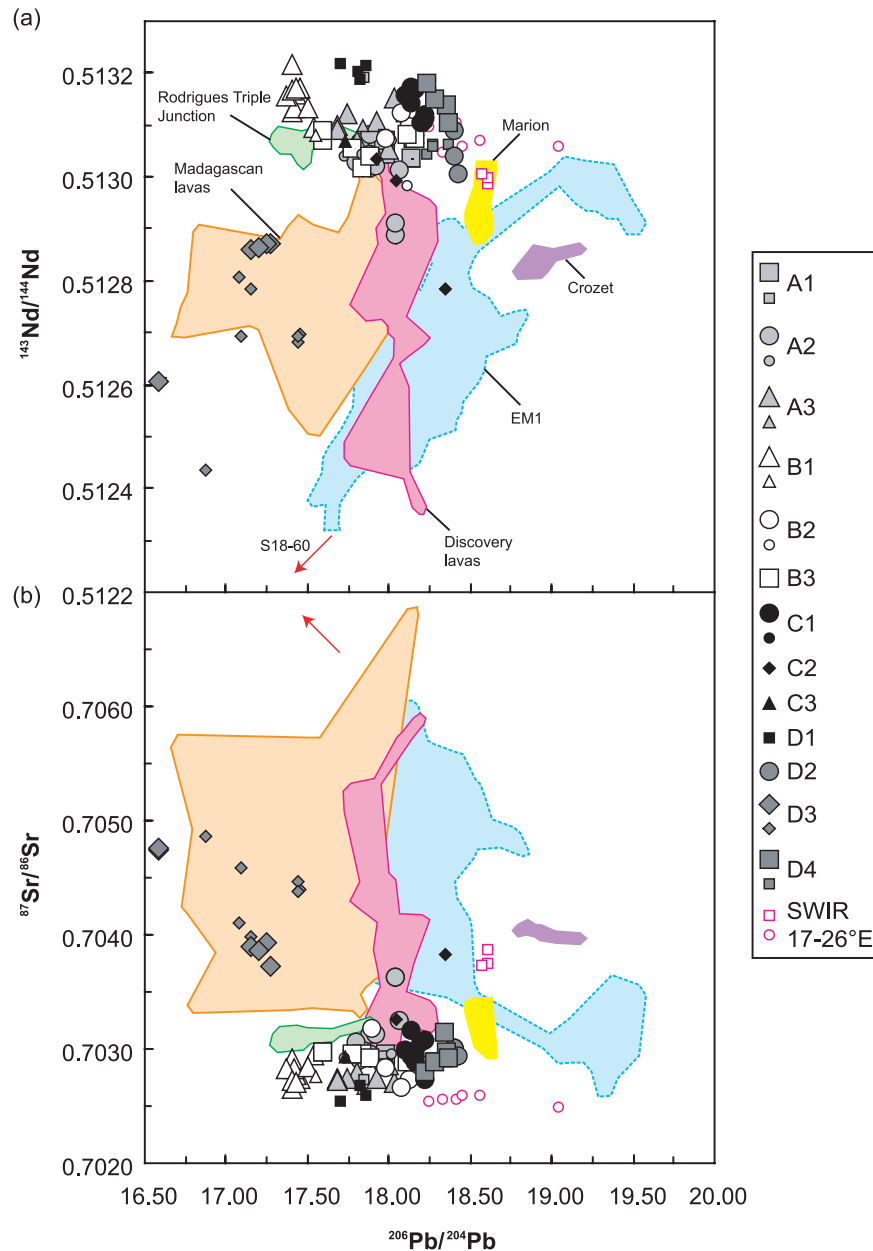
(a)

0.5132
0.5130
0.5128
0.5126
0.5124
0.5122

$^{143}Nd/^{144}Nd$

Rodrigues Triple Junction

Madagascan lavas

Marion

Crozet

EM1

S18-60

Discovery lavas

(b)

0.7060
0.7050
0.7040
0.7030
0.7020

$^{87}Sr/^{86}Sr$

16.50 16.70 17.00 17.50 18.00 18.50 19.00 19.50 20.00

$^{206}Pb/^{204}Pb$

A1
A2
A3
B1
B2
B3
C1
C2
C3
D1
D2
D3
D4
SWIR 17-26°E